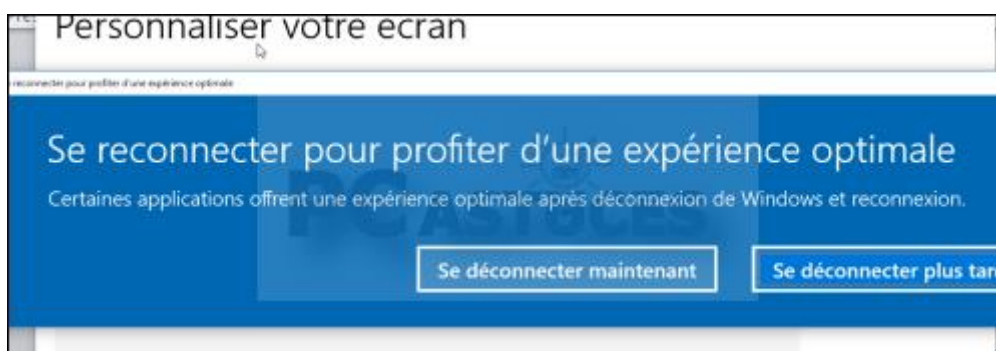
Personnaliser votre ecran

reconnecter pour profiter d'une expérience optimale

Se reconnecter pour profiter d'une expérience optimale

Certaines applications offrent une expérience optimale après déconnexion de Windows et reconnexion.

PC ASTUCES

Se déconnecter maintenant

Se déconnecter plus tar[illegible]